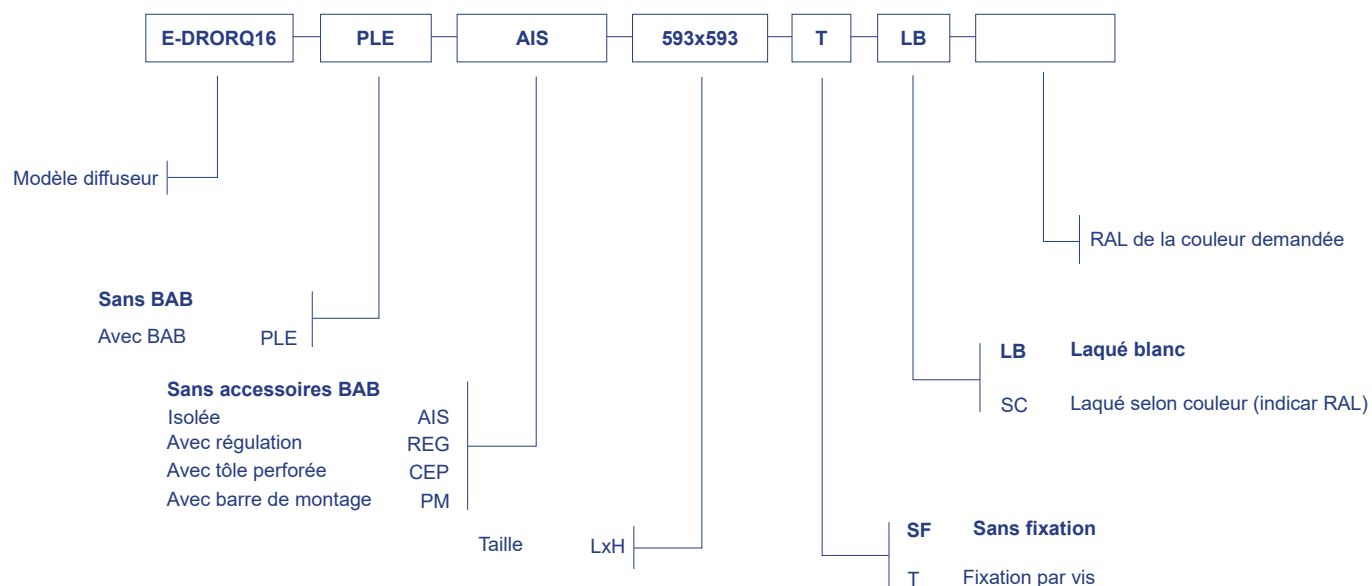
E-DRORQ16 PLE AIS 593x593 T LB

Modèle diffuseur

RAL de la couleur demandée

**Sans BAB**
Avec BAB PLE

LB **Laqué blanc**
SC Laqué selon couleur (indicar RAL)

**Sans accessoires BAB**
Isolée AIS
Avec régulation REG
Avec tôle perforée CEP
Avec barre de montage PM

Taille LxH

SF **Sans fixation**
T Fixation par vis